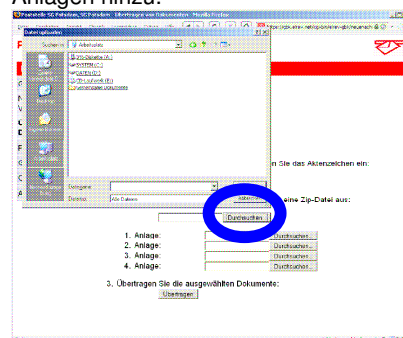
Anlagen hinzu:

Fachbereich SC Potsdam, SCPotsdam - Übertragung von Dokumenten - Mozilla Firefox

Datei hochladen

Suchen in: Arbeitsplatz

3½-Diskette (A:)
SYSTEM (C:)
DATEN (D:)
CD-Laufwerk (E:)
Gemeinsame Dokumente

Dateiname:
Dateityp: Alle Dateien

Abbrechen

n Sie das Aktenzeichen ein:

eine Zip-Datei aus:

Durchsuchen...

1. Anlage: Durchsuchen...
2. Anlage: Durchsuchen...
3. Anlage: Durchsuchen...
4. Anlage: Durchsuchen...

3. Übertragen Sie die ausgewählten Dokumente:

Übertragen